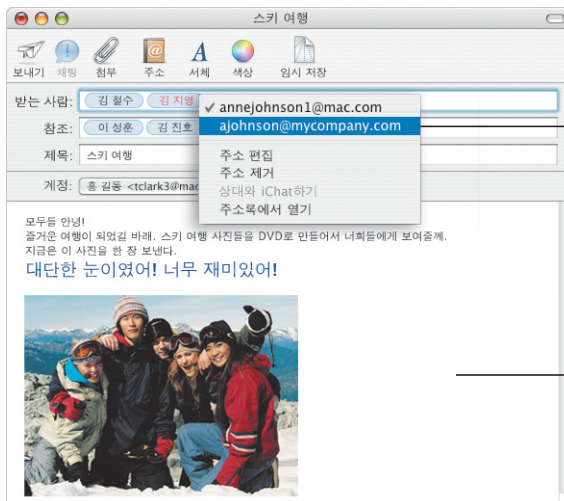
스키 여행

보내기 채팅 첨부 주소 서체 색상 임시 저장

받는 사람: 김 철수 김 지영

✓ annejohnson1@mac.com
ajohnson@mycompany.com

참조: 이 성훈 김 진호

주소 편집
주소 제거
상대와 iChat하기
주소록에서 열기

제목: 스키 여행

계정: 홍 길동 <tclark3@mac

모두들 안녕!
즐거운 여행이 되었길 바래. 스키 여행 사진들을 DVD로 만들어서 너희들에게 보여줄께.
지금은 이 사진을 한 장 보낸다.
대단한 눈이였어! 너무 재미있어!